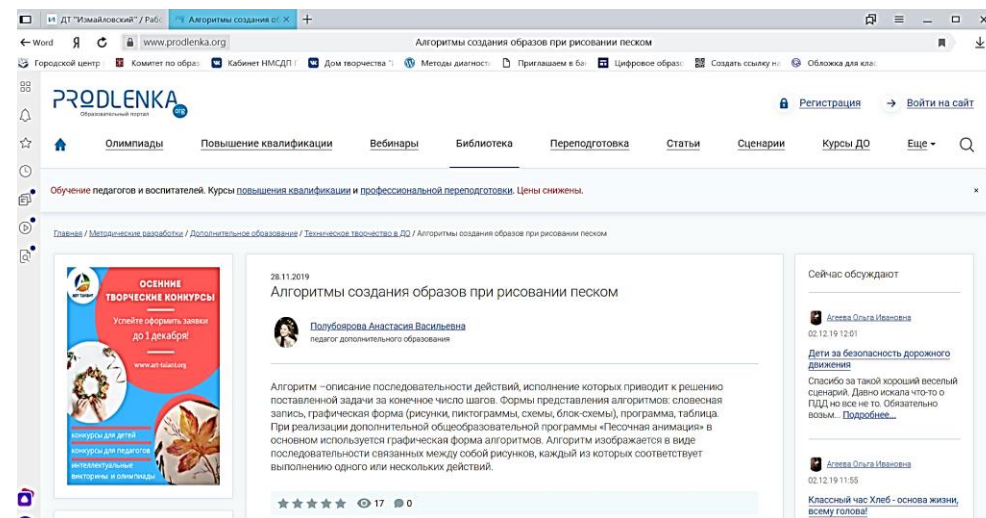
ДТ "Измайловский" / Рабо
Алгоритмы создания об
+
← Word
Я
www.prodlenka.org
Алгоритмы создания образов при рисовании песком
Городской центр
Комитет по образ
Кабинет НМСДП
Дом творчества
Методы диагност
Приглашаем в ба
Цифровое образ
Создать ссылку на
Обложка для клас

PRODLENKA org
Образовательный портал
Регистрация
Войти на сайт

Олимпиады
Повышение квалификации
Вебинары
Библиотека
Переподготовка
Статьи
Сценарии
Курсы ДО
Еще

Обучение педагогов и воспитателей. Курсы повышения квалификации и профессиональной переподготовки. Цены снижены.
×

Главная / Методические разработки / Дополнительное образование / Техническое творчество в ДО / Алгоритмы создания образов при рисовании песком

ОСЕННИЕ ТВОРЧЕСКИЕ КОНКУРСЫ
Успейте оформить заявки до 1 декабря!
www.art-talant.org
конкурсы для детей
конкурсы для педагогов
интеллектуальные викторины и олимпиады

28.11.2019
Алгоритмы создания образов при рисовании песком

Полубоярова Анастасия Васильевна
педагог дополнительного образования

Алгоритм –описание последовательности действий, исполнение которых приводит к решению поставленной задачи за конечное число шагов. Формы представления алгоритмов: словесная запись, графическая форма (рисунки, пиктограммы, схемы, блок-схемы), программа, таблица. При реализации дополнительной общеобразовательной программы «Песочная анимация» в основном используется графическая форма алгоритмов. Алгоритм изображается в виде последовательности связанных между собой рисунков, каждый из которых соответствует выполнению одного или нескольких действий.

17 0

Сейчас обсуждают

Агеева Ольга Ивановна
02.12.19 12:01
Дети за безопасность дорожного движения
Спасибо за такой хороший веселый сценарий. Давно искала что-то о ПДД но все не то. Обязательно возьм... Подробнее...

Агеева Ольга Ивановна
02.12.19 11:55
Классный час Хлеб - основа жизни, всему голова!